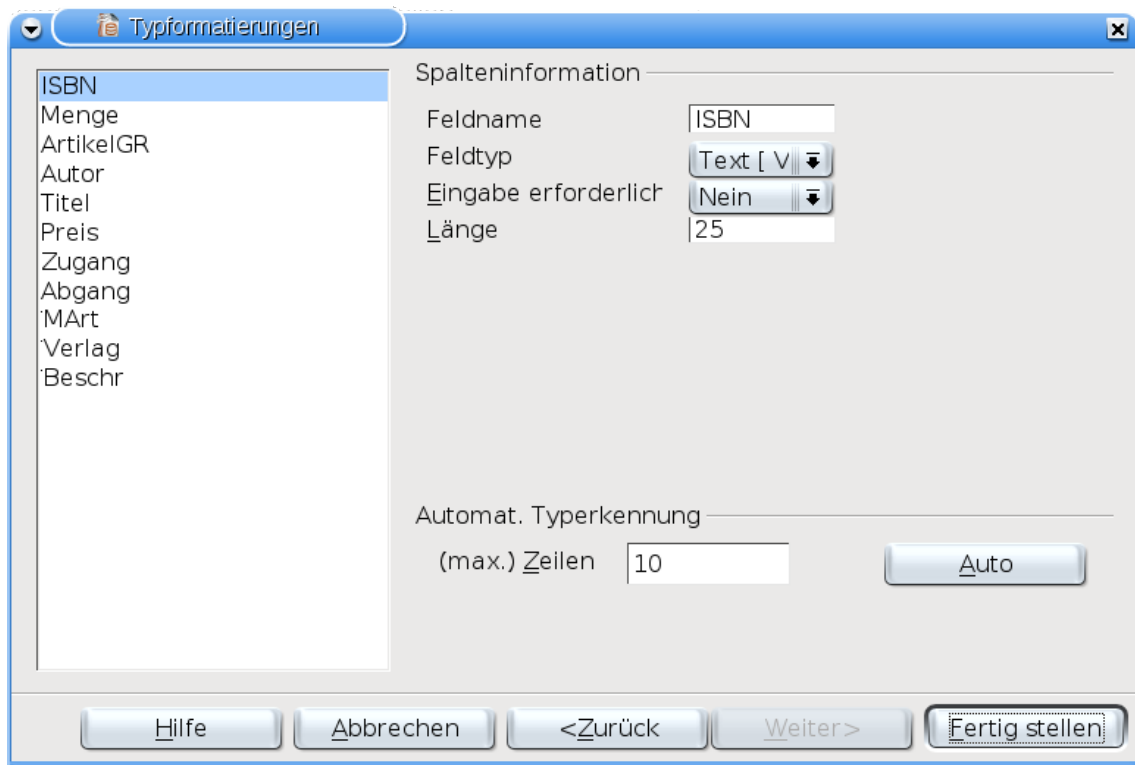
Typformatierungen

ISBN
Menge
ArtikelGR
Autor
Titel
Preis
Zugang
Abgang
MArt
Verlag
Beschr

Spalteninformation

Feldname ISBN
Feldtyp Text [ V
Eingabe erforderlich Nein
Länge 25

Automat. Typerkennung

(max.) Zeilen 10

Auto

Hilfe
Abbrechen
<Zurück
Weiter>
Fertig stellen